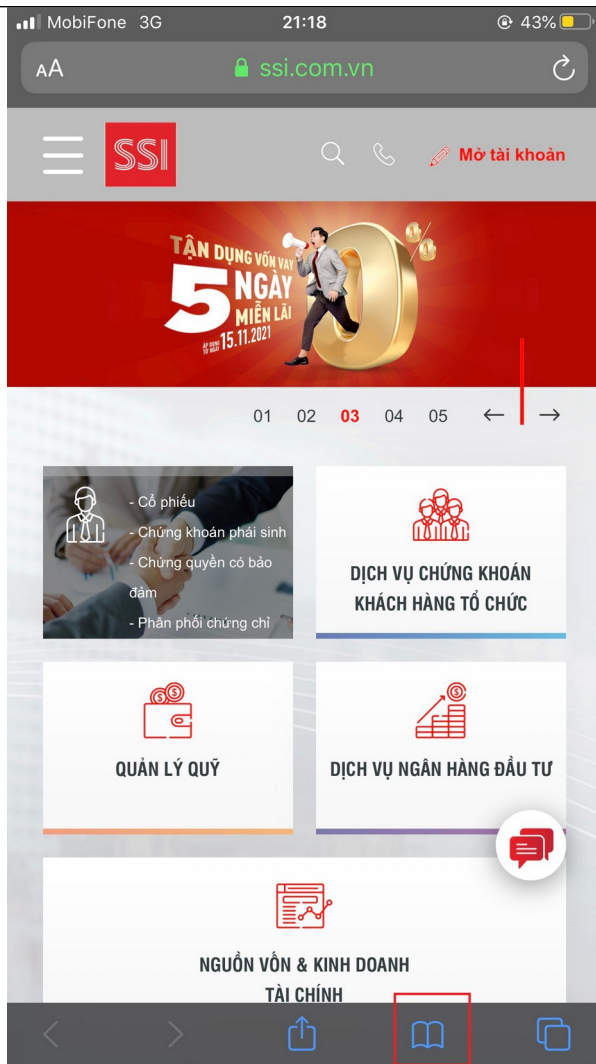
MobiFone 3G 21:18 43%

AA ssi.com.vn

SSI Mở tài khoản

TẬN DỤNG VỐN VAY 5 NGÀY MIỄN LÃI ÁP DỤNG TỪ NGÀY 15.11.2021 0%

01 02 03 04 05

- Cổ phiếu
- Chứng khoán phái sinh
- Chứng quyền có bảo đảm
- Phân phối chứng chỉ

DỊCH VỤ CHỨNG KHOÁN KHÁCH HÀNG TỔ CHỨC

QUẢN LÝ QUỸ

DỊCH VỤ NGÂN HÀNG ĐẦU TƯ

NGUỒN VỐN & KINH DOANH TÀI CHÍNH